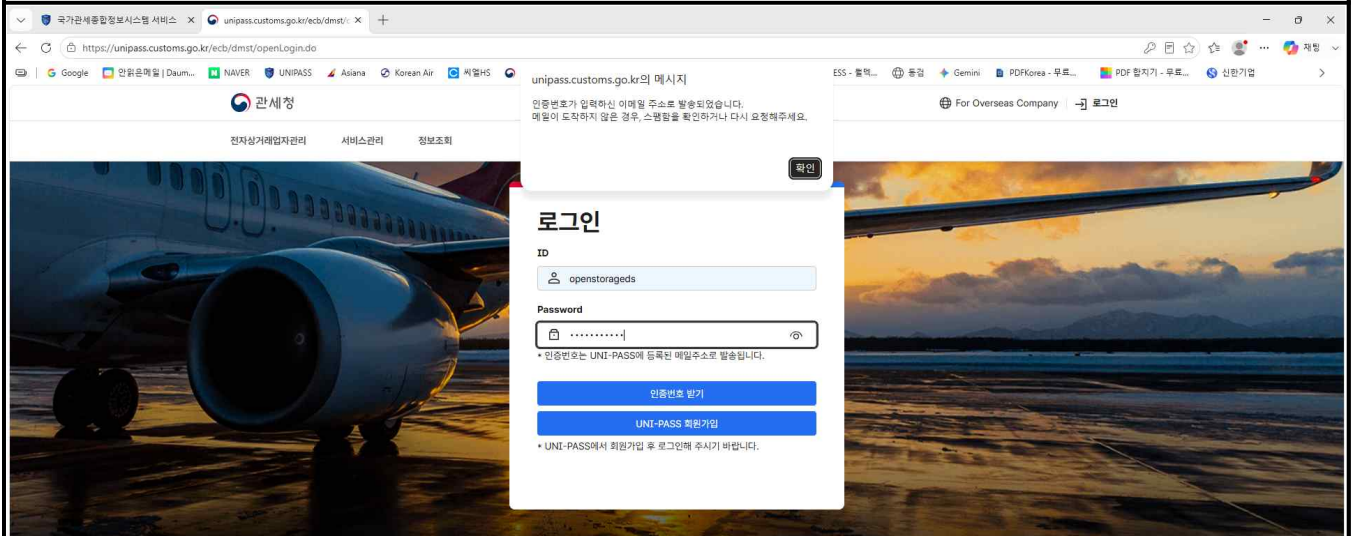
국가관세종합정보시스템 서비스 ×
unipass.customs.go.kr/ecb/dmst/ ×
+

https://unipass.customs.go.kr/ecb/dmst/openLogin.do

채팅

Google | 안읽은메일 | Daum... | NAVER | UNIPASS | Asiana | Korean Air | 씨엘HS | ESS - 툴텍... | 통검 | Gemini | PDFKorea - 무료... | PDF 합치기 - 무료... | 신한기업

unipass.customs.go.kr의 메시지

인증번호가 입력하신 이메일 주소로 발송되었습니다.
메일이 도착하지 않은 경우, 스팸함을 확인하거나 다시 요청해주세요.

확인

관세청

For Overseas Company | 로그인

전자상거래업자관리 | 서비스관리 | 정보조회

로그인

ID

openstorageds

Password

············

* 인증번호는 UNI-PASS에 등록된 메일주소로 발송됩니다.

인증번호 받기

UNI-PASS 회원가입

* UNI-PASS에서 회원가입 후 로그인해 주시기 바랍니다.